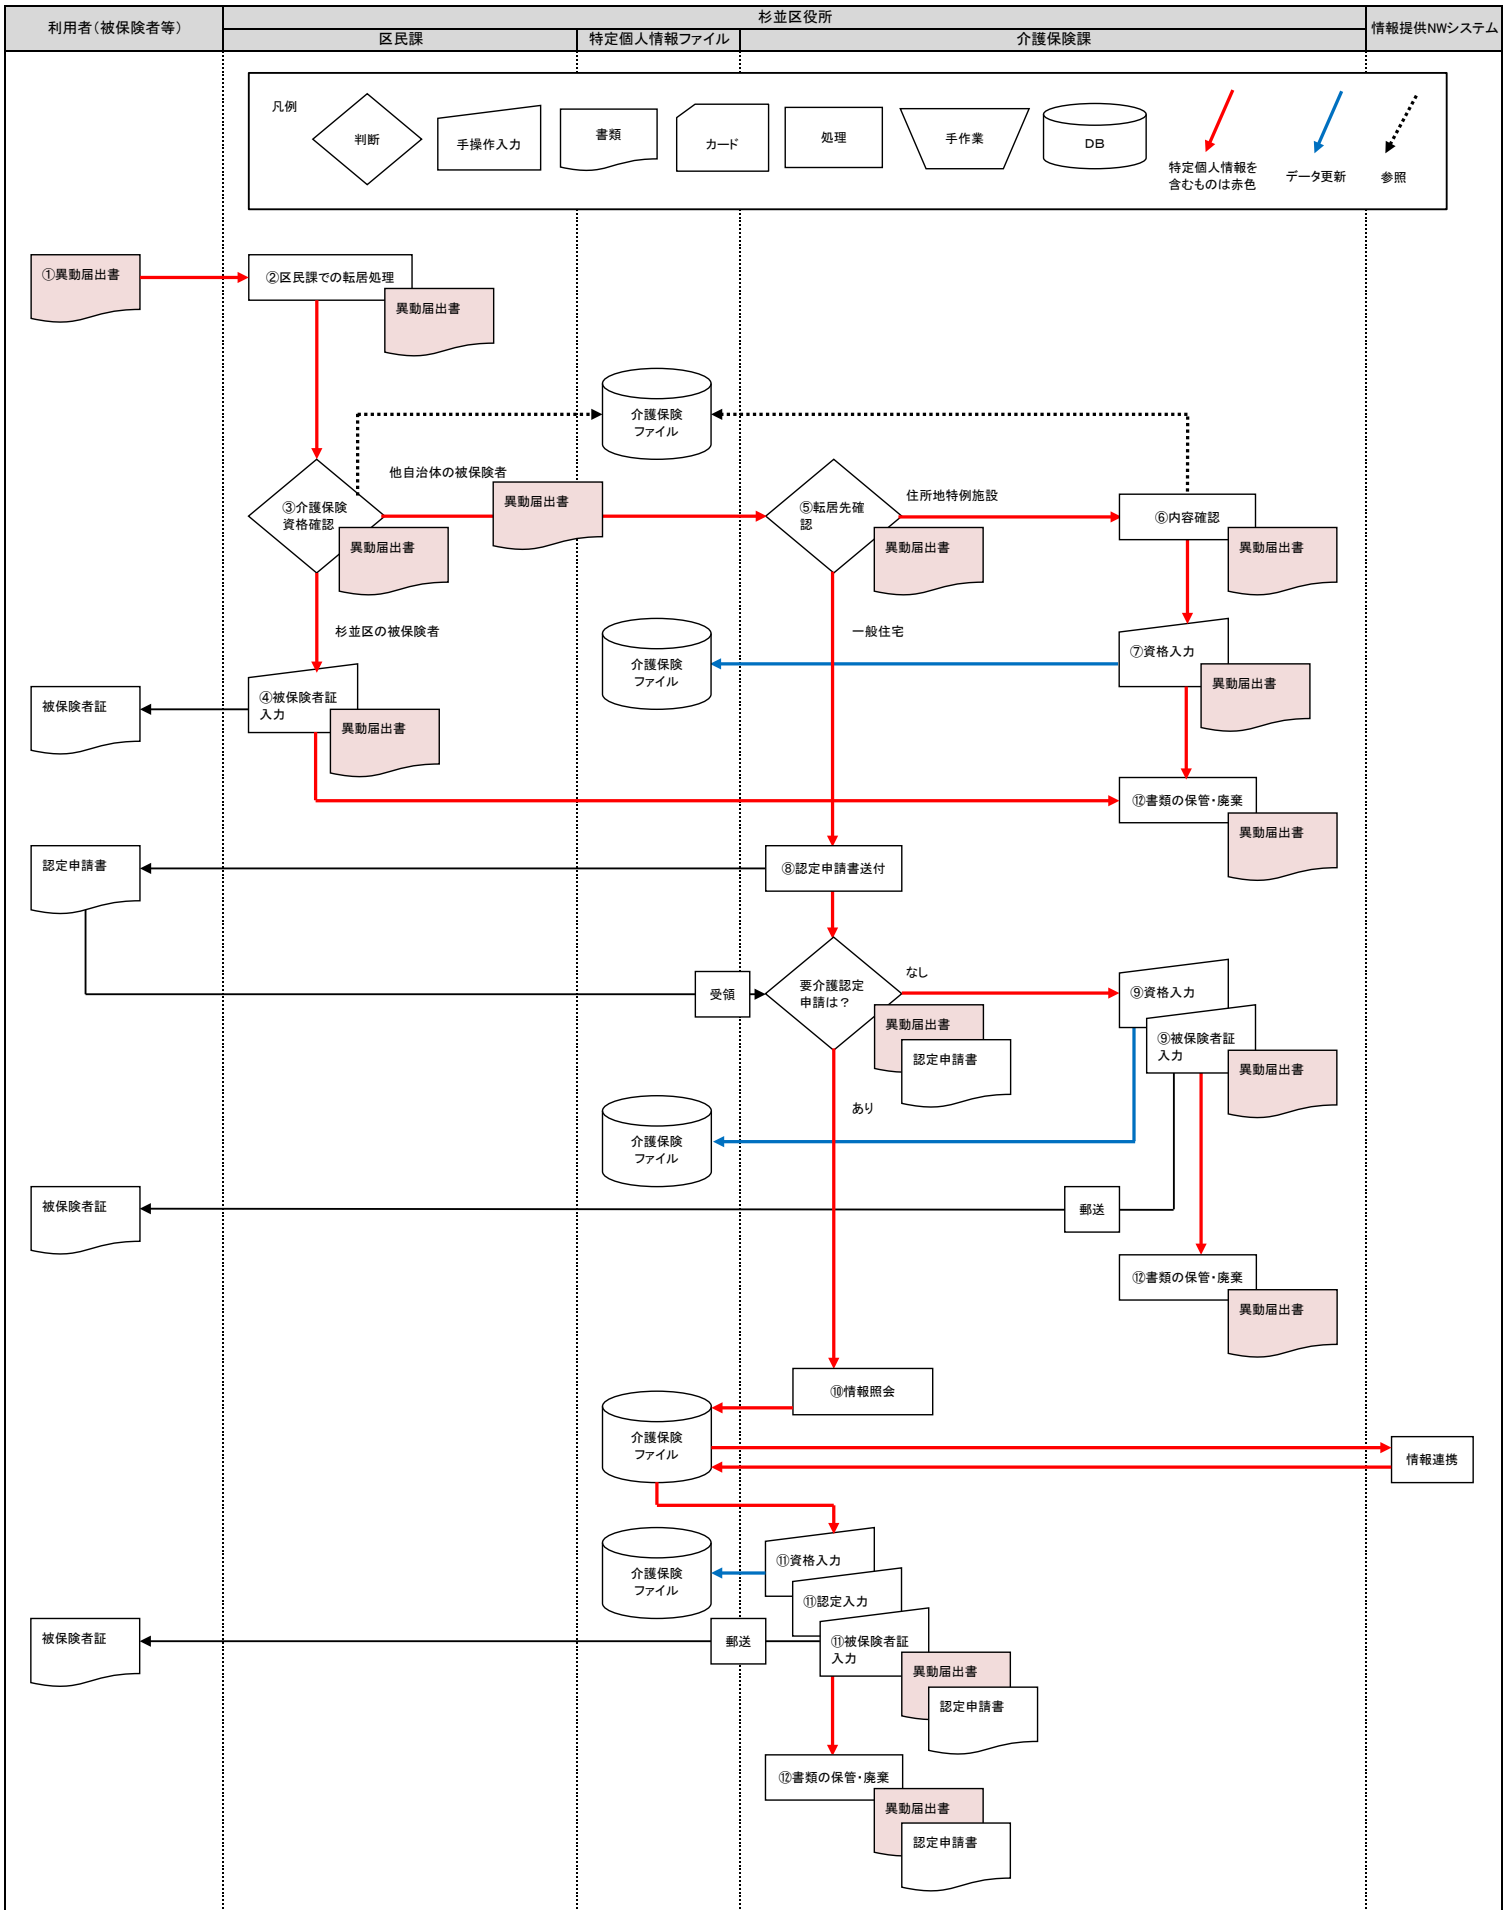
利用者（被保険者等）

杉並区役所

区民課

特定個人情報ファイル

介護保険課

情報提供NWシステム

凡例
判断
手操作入力
書類
カード
処理
手作業
DB
特定個人情報を含むものは赤色
データ更新
参照

①異動届出書
②区民課での転居処理
異動届出書
介護保険ファイル
他自治体の被保険者
③介護保険資格確認
異動届出書
異動届出書
⑤転居先確認
住所地特例施設
異動届出書
⑥内容確認
異動届出書
杉並区の被保険者
一般住宅
介護保険ファイル
⑦資格入力
異動届出書
被保険者証
④被保険者証入力
異動届出書
⑫書類の保管・廃棄
異動届出書
認定申請書
⑧認定申請書送付
受領
要介護認定申請は？
なし
⑨資格入力
異動届出書
認定申請書
⑨被保険者証入力
異動届出書
あり
介護保険ファイル
被保険者証
郵送
⑫書類の保管・廃棄
異動届出書
⑩情報照会
介護保険ファイル
情報連携
⑪資格入力
介護保険ファイル
⑪認定入力
被保険者証
郵送
⑪被保険者証入力
異動届出書
認定申請書
⑫書類の保管・廃棄
異動届出書
認定申請書